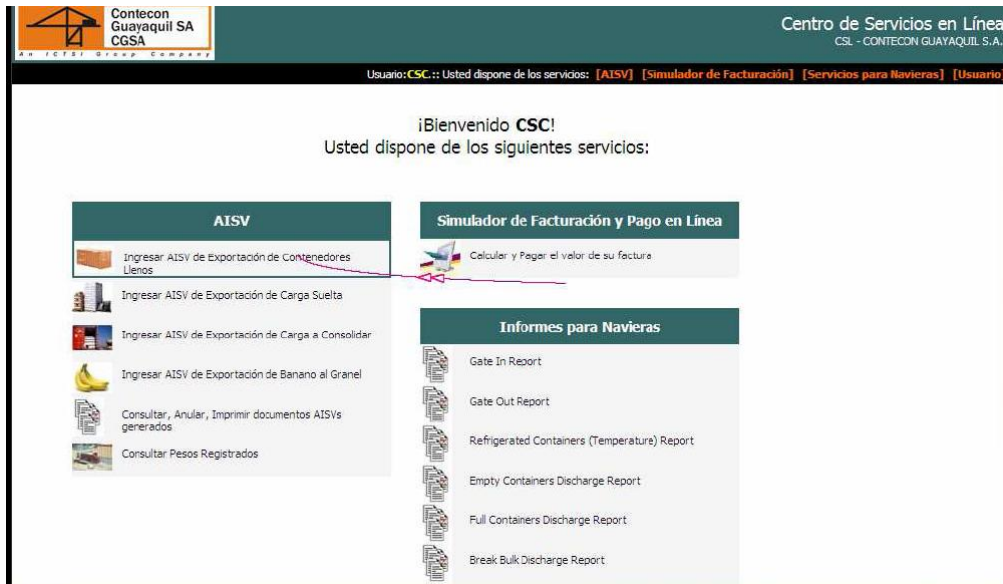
Contecon Guayaquil SA CGSA
An ICTSI Group Company

Centro de Servicios en Línea
CSL - CONTECON GUAYAQUIL S.A.

Usuario: CSC.:: Usted dispone de los servicios: [AISV] [Simulador de Facturación] [Servicios para Navieras] [Usuario

¡Bienvenido CSC!
Usted dispone de los siguientes servicios:

AISV

Ingresar AISV de Exportación de Contenedores Llenos

Ingresar AISV de Exportación de Carga Suelta

Ingresar AISV de Exportación de Carga a Consolidar

Ingresar AISV de Exportación de Banano al Granel

Consultar, Anular, Imprimir documentos AISVs generados

Consultar Pesos Registrados

Simulador de Facturación y Pago en Línea

Calcular y Pagar el valor de su factura

Informes para Navieras

Gate In Report

Gate Out Report

Refrigerated Containers (Temperature) Report

Empty Containers Discharge Report

Full Containers Discharge Report

Break Bulk Discharge Report